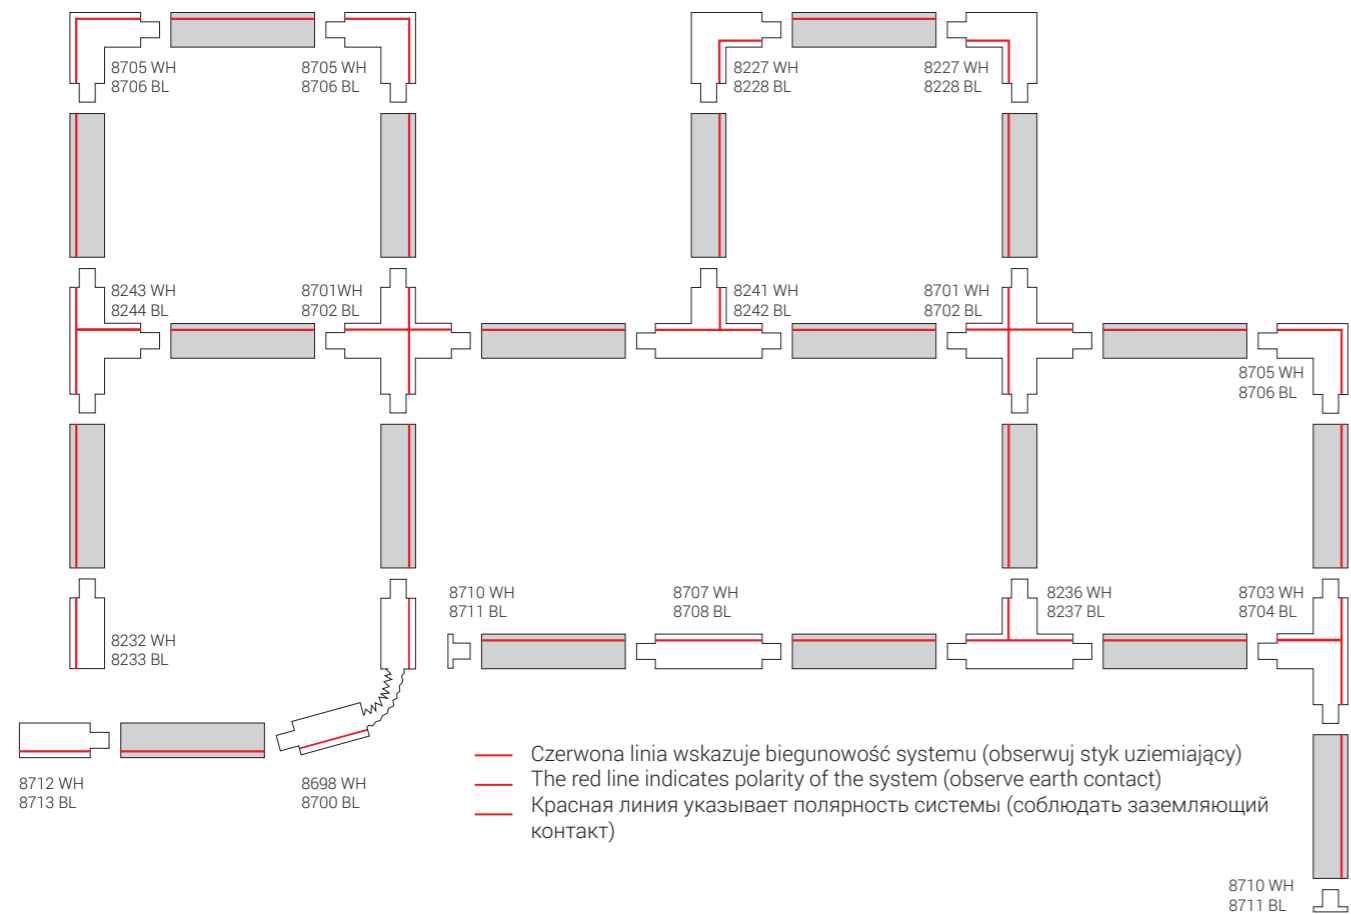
8705 WH
8706 BL

8705 WH
8706 BL

8227 WH
8228 BL

8227 WH
8228 BL

8243 WH
8244 BL

8701WH
8702 BL

8241 WH
8242 BL

8701 WH
8702 BL

8705 WH
8706 BL

8232 WH
8233 BL

8710 WH
8711 BL

8707 WH
8708 BL

8236 WH
8237 BL

8703 WH
8704 BL

8712 WH
8713 BL

8698 WH
8700 BL

Czerwona linia wskazuje biegunowość systemu (obserwuj styk uziemiający)
The red line indicates polarity of the system (observe earth contact)
Красная линия указывает полярность системы (соблюдать заземляющий контакт)

8710 WH
8711 BL